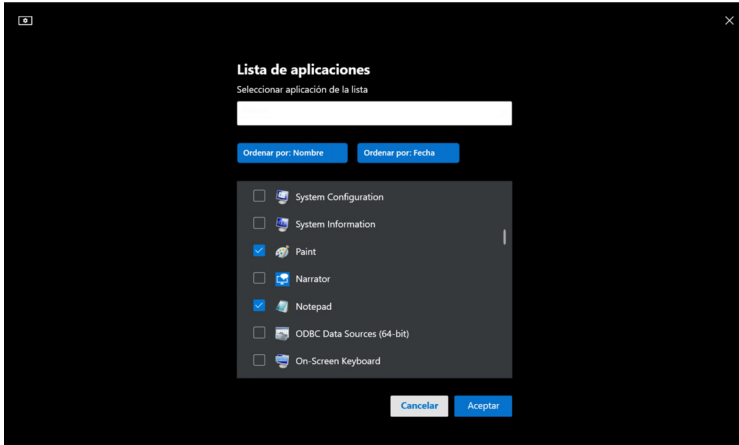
Lista de aplicaciones

Seleccionar aplicación de la lista

Ordenar por: Nombre

Ordenar por: Fecha

System Configuration

System Information

Paint

Narrator

Notepad

ODBC Data Sources (64-bit)

On-Screen Keyboard

Cancelar

Aceptar